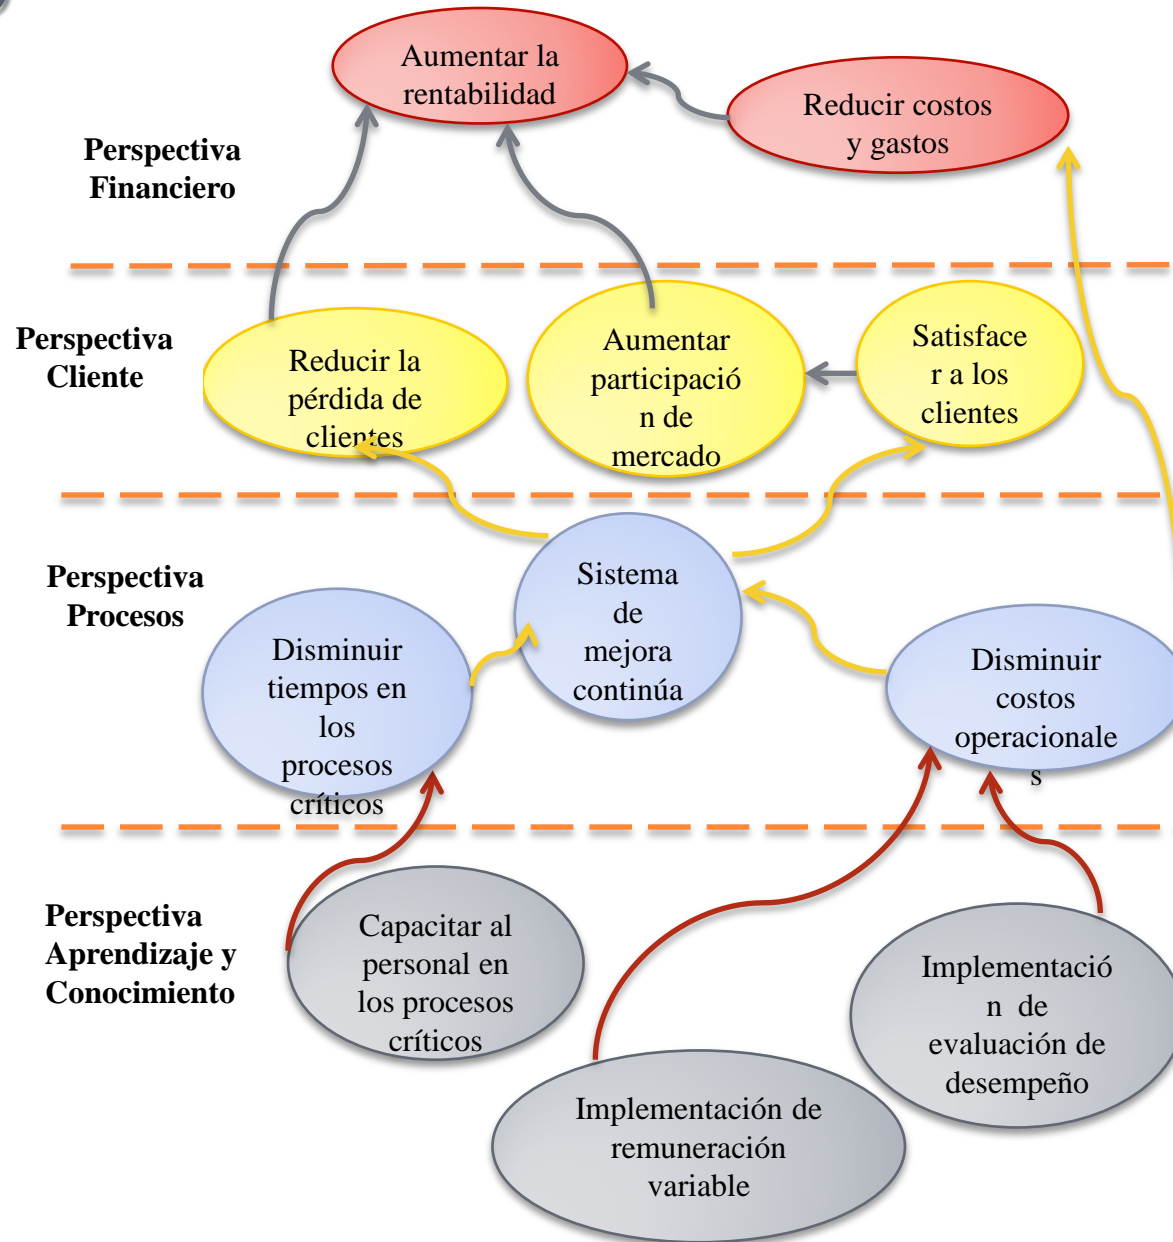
Aumentar la rentabilidad

Reducir costos y gastos

Perspectiva Financiero

Perspectiva Cliente

Reducir la pérdida de clientes

Aumentar participació n de mercado

Satisface r a los clientes

Perspectiva Procesos

Sistema de mejora continúa

Disminuir tiempos en los procesos críticos

Disminuir costos operacionale s

Perspectiva Aprendizaje y Conocimiento

Capacitar al personal en los procesos críticos

Implementació n de evaluación de desempeño

Implementación de remuneración variable